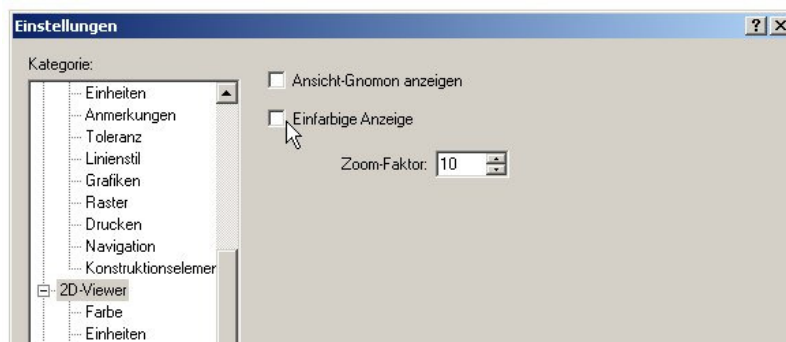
Einstellungen

?

Kategorie:

Einheiten
Anmerkungen
Toleranz
Linienstil
Grafiken
Raster
Drucken
Navigation
Konstruktionselemer
2D-Viewer
Farbe
Einheiten

Ansicht-Gnomon anzeigen

Einfarbige Anzeige

Zoom-Faktor: 10